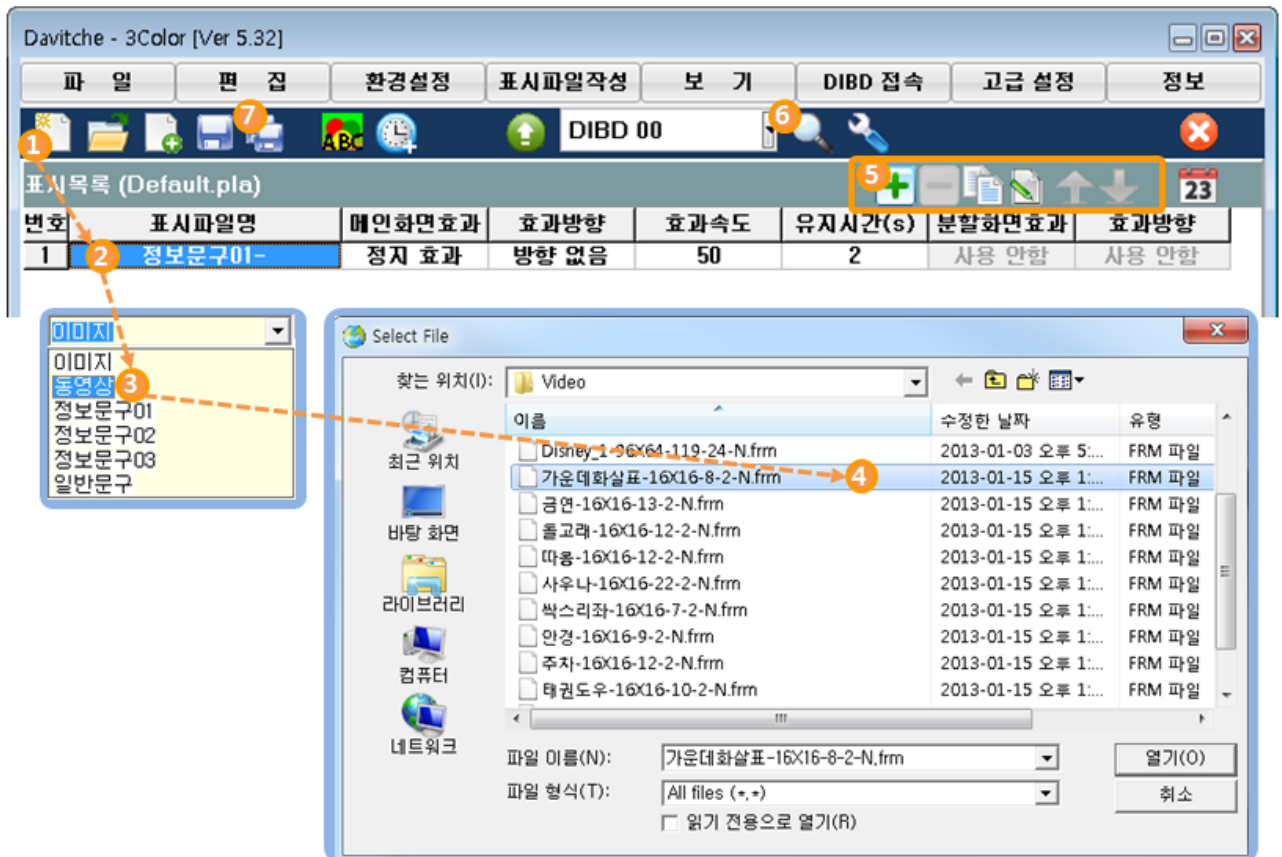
Davitche - 3Color [Ver 5.32]

파 일 | 편 집 | 환경설정 | 표시파일작성 | 보 기 | DIBD 접속 | 고급 설정 | 정보

7 DIBD 00 6

1

표시목록 (Default.pla) 5 23

| 번호 | 표시파일명 | 메인화면효과 | 효과방향 | 효과속도 | 유지시간(s) | 분할화면효과 | 효과방향 |
|---|---|---|---|---|---|---|---|
| 1 | 2 정보문구01- | 정지 효과 | 방향 없음 | 50 | 2 | 사용 안함 | 사용 안함 |

이미지

이미지
동영상 3
정보문구01
정보문구02
정보문구03
일반문구

Select File

찾는 위치(I): Video

최근 위치
바탕 화면
라이브러리
컴퓨터
네트워크

| 이름 | 수정한 날짜 | 유형 |
|---|---|---|
| Disney_1-96X64-119-24-N.frm | 2013-01-03 오후 5:... | FRM 파일 |
| 가운데화살표-16X16-8-2-N.frm 4 | 2013-01-15 오후 1:... | FRM 파일 |
| 금연-16X16-13-2-N.frm | 2013-01-15 오후 1:... | FRM 파일 |
| 돌고래-16X16-12-2-N.frm | 2013-01-15 오후 1:... | FRM 파일 |
| 따봉-16X16-12-2-N.frm | 2013-01-15 오후 1:... | FRM 파일 |
| 사우나-16X16-22-2-N.frm | 2013-01-15 오후 1:... | FRM 파일 |
| 싹스리좌-16X16-7-2-N.frm | 2013-01-15 오후 1:... | FRM 파일 |
| 안경-16X16-9-2-N.frm | 2013-01-15 오후 1:... | FRM 파일 |
| 주차-16X16-12-2-N.frm | 2013-01-15 오후 1:... | FRM 파일 |
| 태권도우-16X16-10-2-N.frm | 2013-01-15 오후 1:... | FRM 파일 |

파일 이름(N): 가운데화살표-16X16-8-2-N.frm
열기(O)
파일 형식(T): All files (*.*)
취소
읽기 전용으로 열기(R)